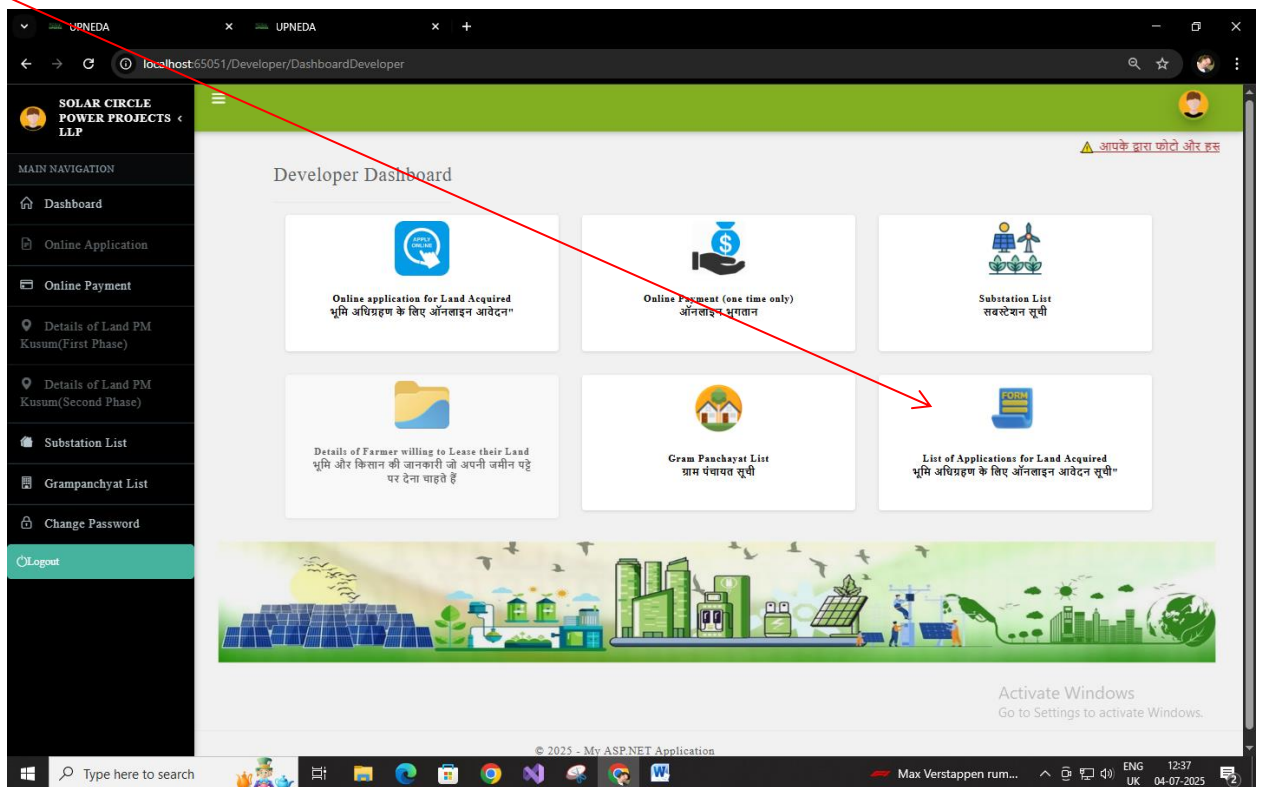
UPNEDA
UPNEDA
localhost:65051/Developer/DashboardDeveloper

SOLAR CIRCLE POWER PROJECTS LLP

MAIN NAVIGATION
Dashboard
Online Application
Online Payment
Details of Land PM Kusum(First Phase)
Details of Land PM Kusum(Second Phase)
Substation List
Grampanchyat List
Change Password
Logout

आपके द्वारा फोटो और हस्

Developer Dashboard

APPLY ONLINE
Online application for Land Acquired
भूमि अधिग्रहण के लिए ऑनलाइन आवेदन"

Online Payment (one time only)
ऑनलाइन भुगतान

Substation List
सबस्टेशन सूची

Details of Farmer willing to Lease their Land
भूमि और किसान की जानकारी जो अपनी जमीन पट्टे पर देना चाहते हैं

Gram Panchayat List
ग्राम पंचायत सूची

FORM
List of Applications for Land Acquired
भूमि अधिग्रहण के लिए ऑनलाइन आवेदन सूची"

Activate Windows
Go to Settings to activate Windows.

© 2025 - My ASP.NET Application

Type here to search
Max Verstappen rum...
ENG UK
12:37
04-07-2025
2